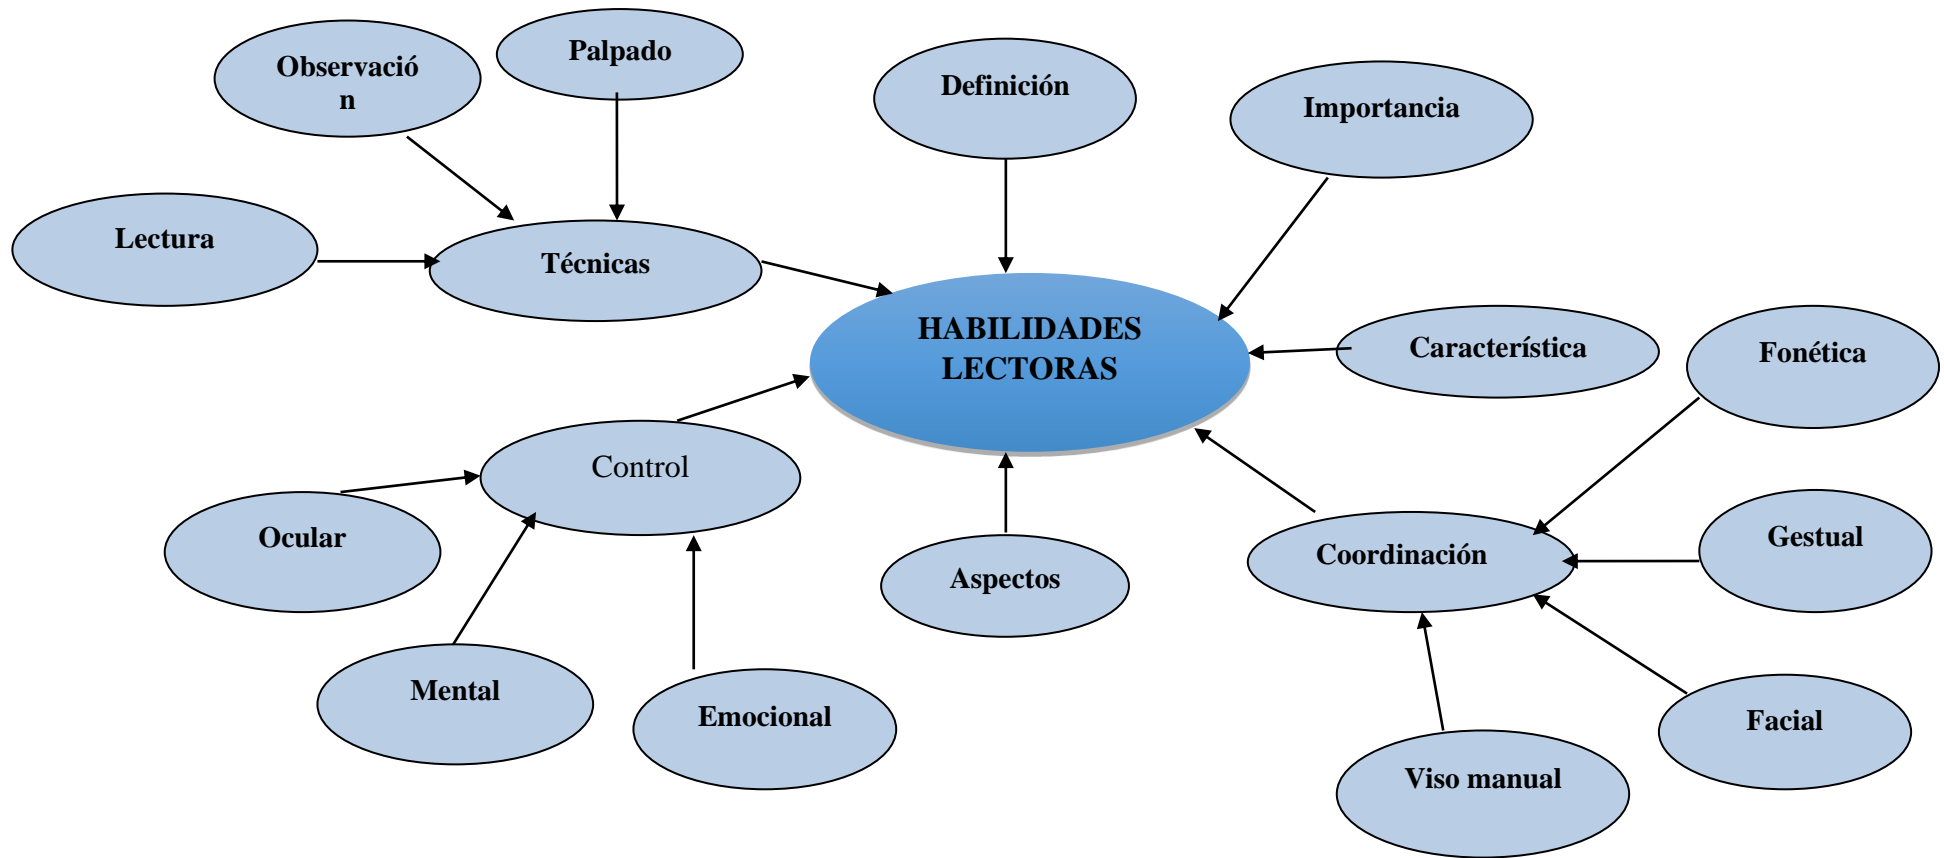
Observación

Palpado

Definición

Importancia

Lectura

Técnicas

HABILIDADES LECTORAS

Característica

Fonética

Control

Ocular

Aspectos

Coordinación

Gestual

Mental

Emocional

Facial

Viso manual